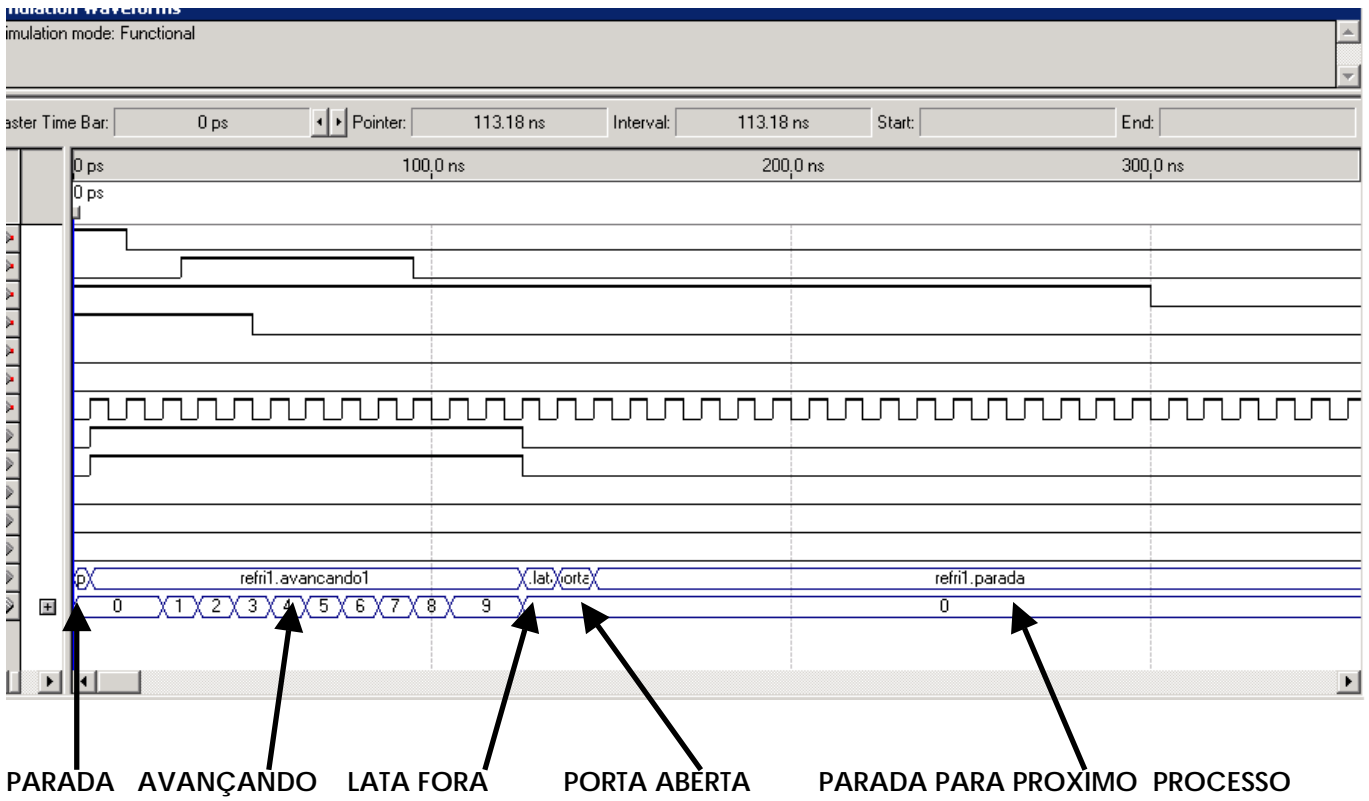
imulation mode: Functional

aster Time Bar: 0 ps Pointer: 113.18 ns Interval: 113.18 ns Start: End:

0 ps 100.0 ns 200.0 ns 300.0 ns

0 ps

p refri1.avancando1 .lat orta refri1.parada

0 1 2 3 4 5 6 7 8 9 0

PARADA AVANÇANDO LATA FORA PORTA ABERTA PARADA PARA PROXIMO PROCESSO